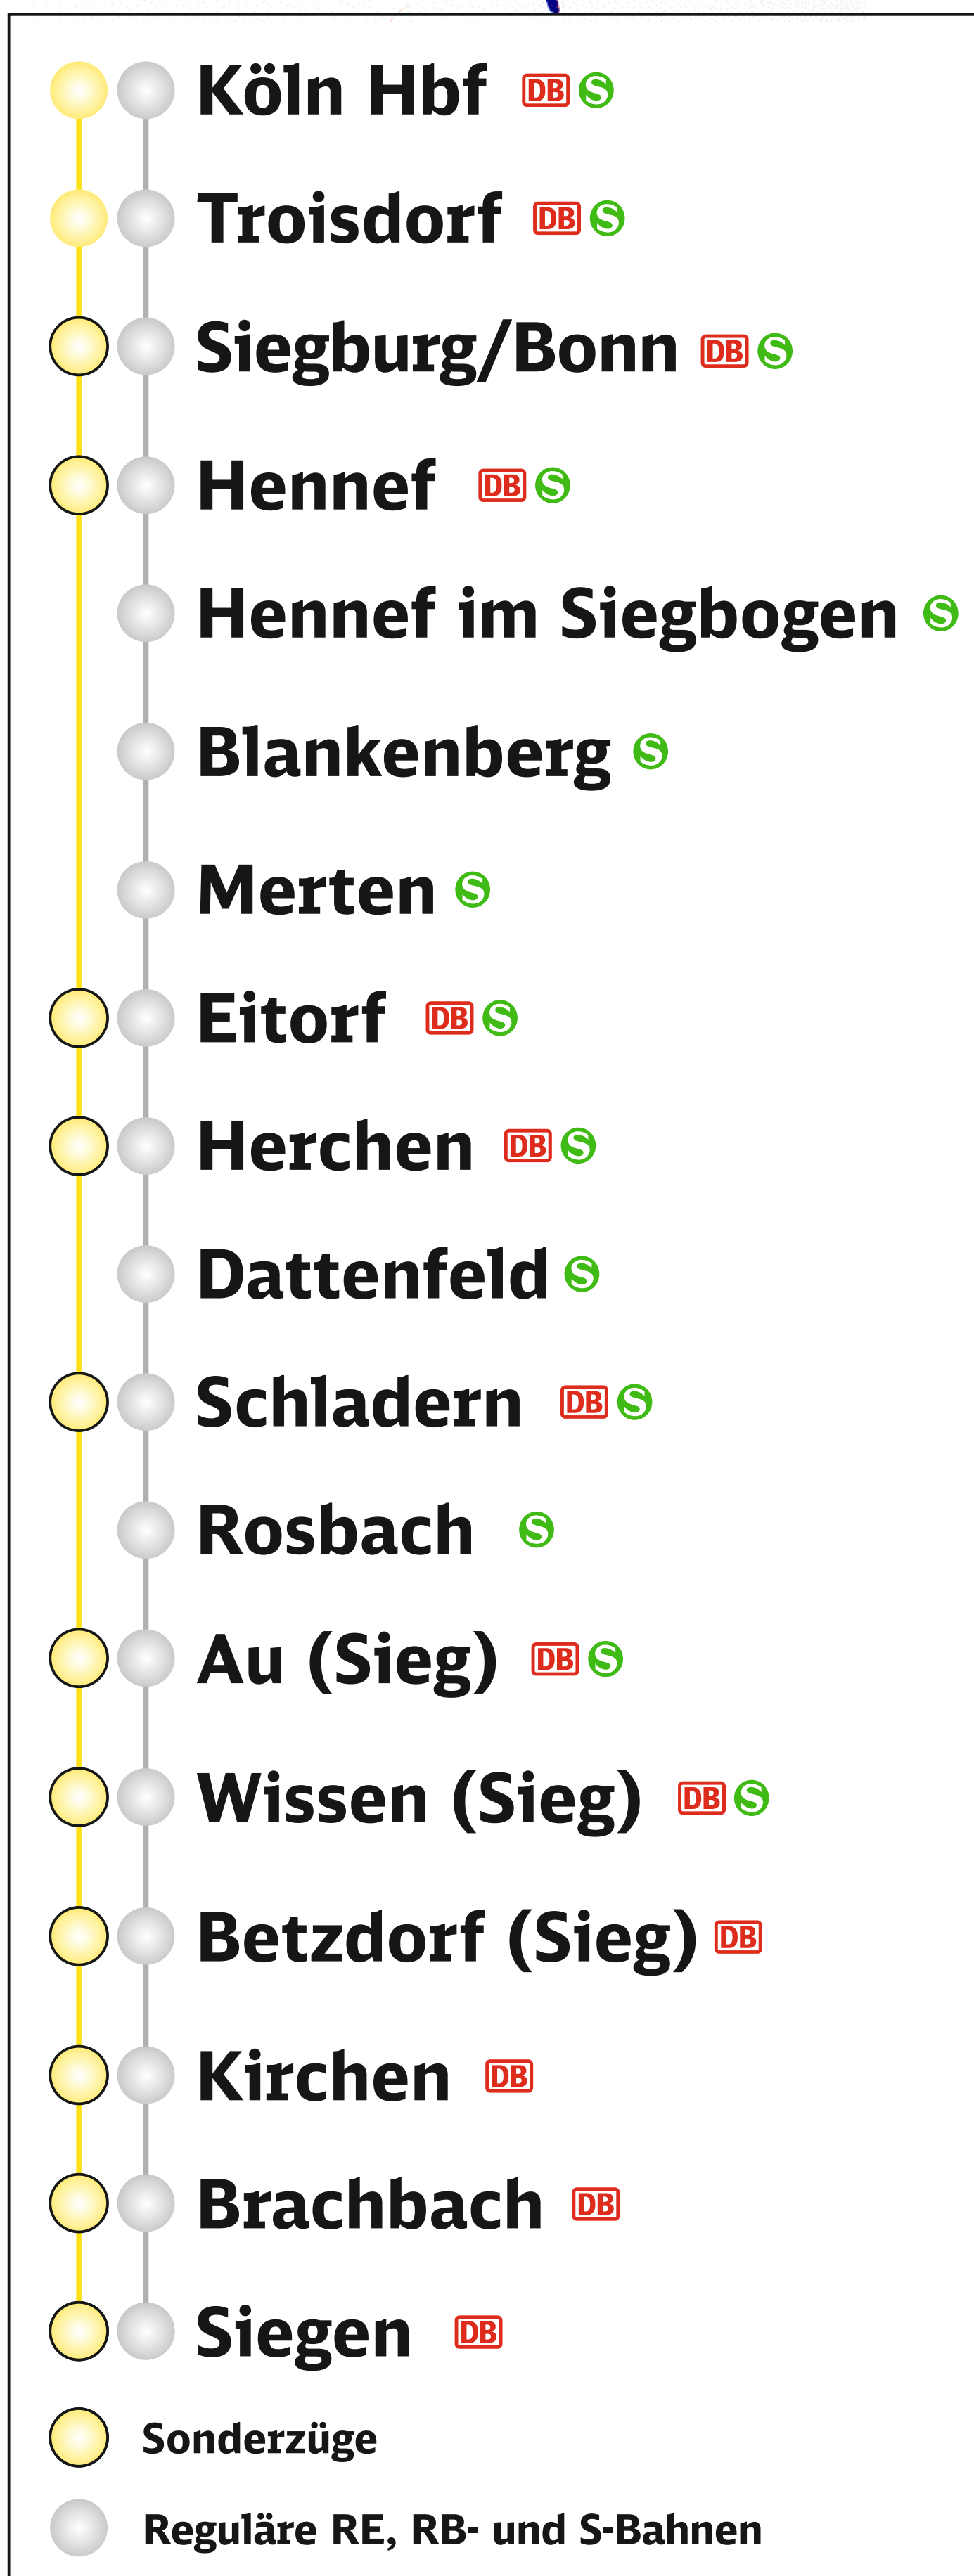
Köln Hbf DB S
Troisdorf DB S
Siegburg/Bonn DB S
Hennef DB S
Hennef im Siegbogen S
Blankenberg S
Merten S
Eitorf DB S
Herchen DB S
Dattenfeld S
Schladern DB S
Rosbach S
Au (Sieg) DB S
Wissen (Sieg) DB S
Betzdorf (Sieg) DB
Kirchen DB
Brachbach DB
Siegen DB

Sonderzüge
Reguläre RE, RB- und S-Bahnen